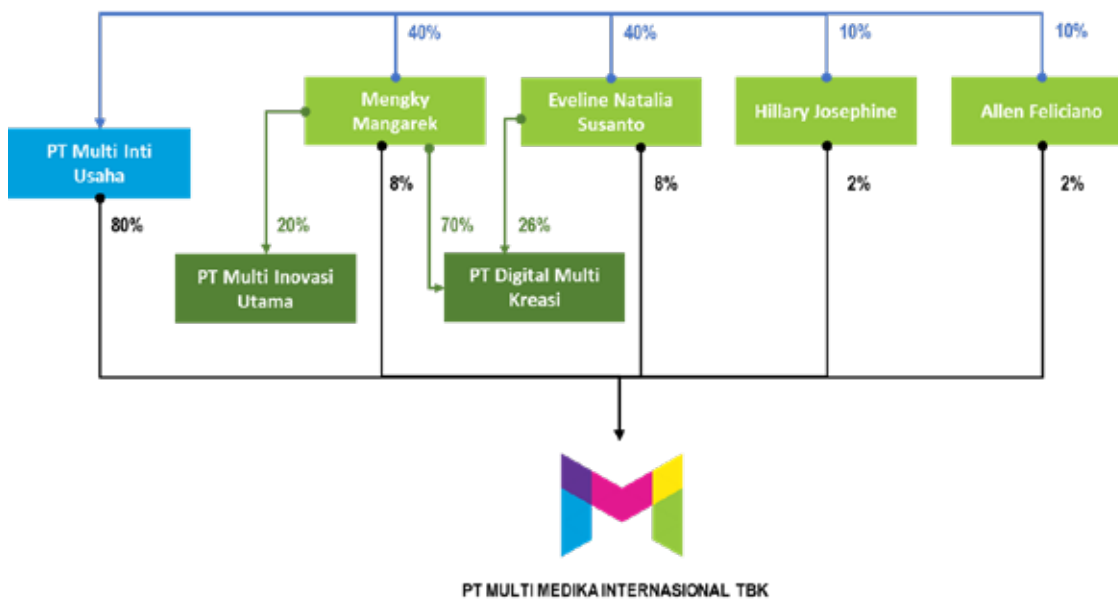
40%
40%
10%
10%
PT Multi Inti Usaha
Mengky Mangarek
Eveline Natalia Susanto
Hillary Josephine
Allen Feliciano
80%
8%
8%
2%
2%
20%
70%
26%
PT Multi Inovasi Utama
PT Digital Multi Kreasi
PT MULTI MEDIKA INTERNASIONAL TBK